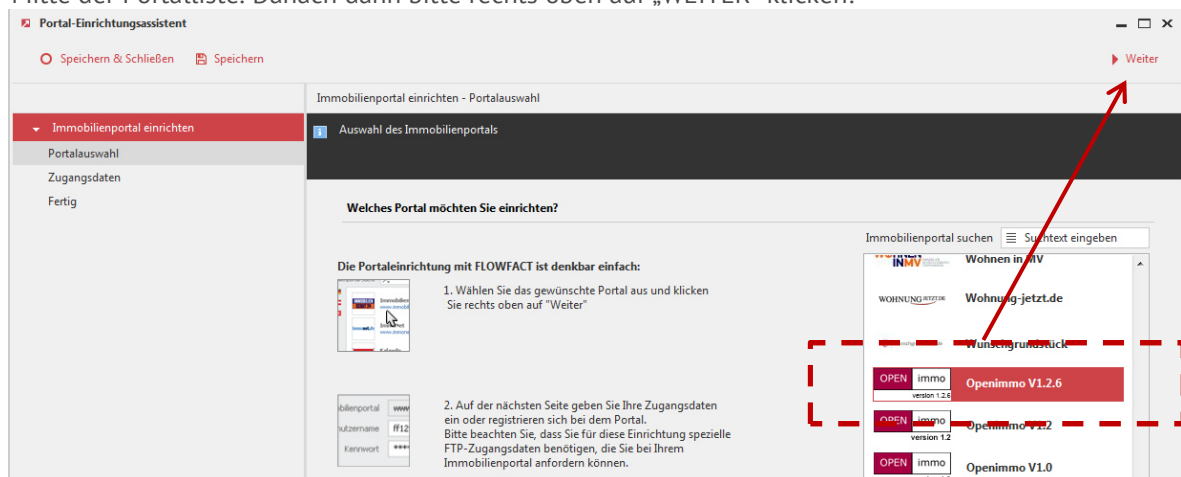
Mitte der Portalliste. Danach dann bitte rechts oben auf „WEITER" klicken.

Portal-Einrichtungsassistent

Speichern & Schließen Speichern Weiter

Immobilienportal einrichten - Portalauswahl

Immobilienportal einrichten
Portalauswahl
Zugangsdaten
Fertig

Auswahl des Immobilienportals

Welches Portal möchten Sie einrichten?

Immobilienportal suchen Suchtext eingeben

Die Portaleinrichtung mit FLOWFACT ist denkbar einfach:

1. Wählen Sie das gewünschte Portal aus und klicken Sie rechts oben auf "Weiter"

2. Auf der nächsten Seite geben Sie Ihre Zugangsdaten ein oder registrieren sich bei dem Portal. Bitte beachten Sie, dass Sie für diese Einrichtung spezielle FTP-Zugangsdaten benötigen, die Sie bei Ihrem Immobilienportal anfordern können.

obilienportal
utzername ff12
Kennwort

INMV Wohnen in MV
WOHNUNG JETZT.DE Wohnung-jetzt.de
Wunschgrundstück
OPEN immo version 1.2.6 Openimmo V1.2.6
OPEN immo version 1.2 Openimmo V1.2
OPEN immo Openimmo V1.0